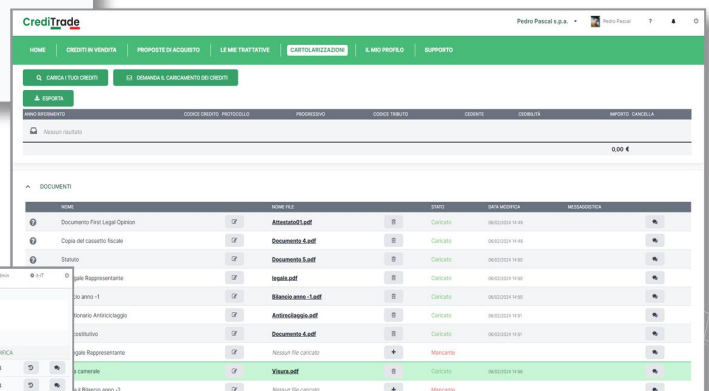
CrediTrade

Pedro Pascal s.p.a. ▾ Pedro Pascal ?

HOME | CREDITI IN VENDITA | PROPOSTE DI ACQUISTO | LE MIE TRATTATIVE | CARTOLARIZZAZIONI | IL MIO PROFILO | SUPPORTO

CARICA I TUOI CREDITI | DEMANDA IL CARICAMENTO DEI CREDITI

ESPORTA

| ANNO RIFERIMENTO | CODICE CREDITO | PROTOCOLLO | PROGRESSIVO | CODICE TRIBUTO | CEDENTE | CEDIBILITÀ | IMPORTO | CANCELLA |
|---|---|---|---|---|---|---|---|---|
| Nessun risultato | | | | | | | | |
| | | | | | | | 0,00 € | |

DOCUMENTI

| | NOME | | NOME FILE | | STATO | DATA MODIFICA | MESSAGGISTICA |
|---|---|---|---|---|---|---|---|
| ? | Documento First Legal Opinion | | Attestato01.pdf | | Caricato | 06/02/2024 14:49 | |
| ? | Copia del cassetto fiscale | | Documento 4.pdf | | Caricato | 06/02/2024 14:49 | |
| ? | Statuto | | Documento 5.pdf | | Caricato | 06/02/2024 14:50 | |
| | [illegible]egale Rappresentante | | legale.pdf | | Caricato | 06/02/2024 14:50 | |
| | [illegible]cio anno -1 | | Bilancio anno -1.pdf | | Caricato | 06/02/2024 14:50 | |
| | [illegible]tionario Antiriciclaggio | | Antiriciclaggio.pdf | | Caricato | 06/02/2024 14:51 | |
| | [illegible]costitutivo | | Documento 4.pdf | | Caricato | 06/02/2024 14:51 | |
| | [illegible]egale Rappresentante | | Nessun file caricato | + | Mancante | | |
| | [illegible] camerale | | Visura.pdf | | Caricato | 06/02/2024 14:56 | |
| | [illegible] Bilancio anno -2 | | Nessun file caricato | + | Mancante | | |

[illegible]pinion ⊕ 3-IT
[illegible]FICA